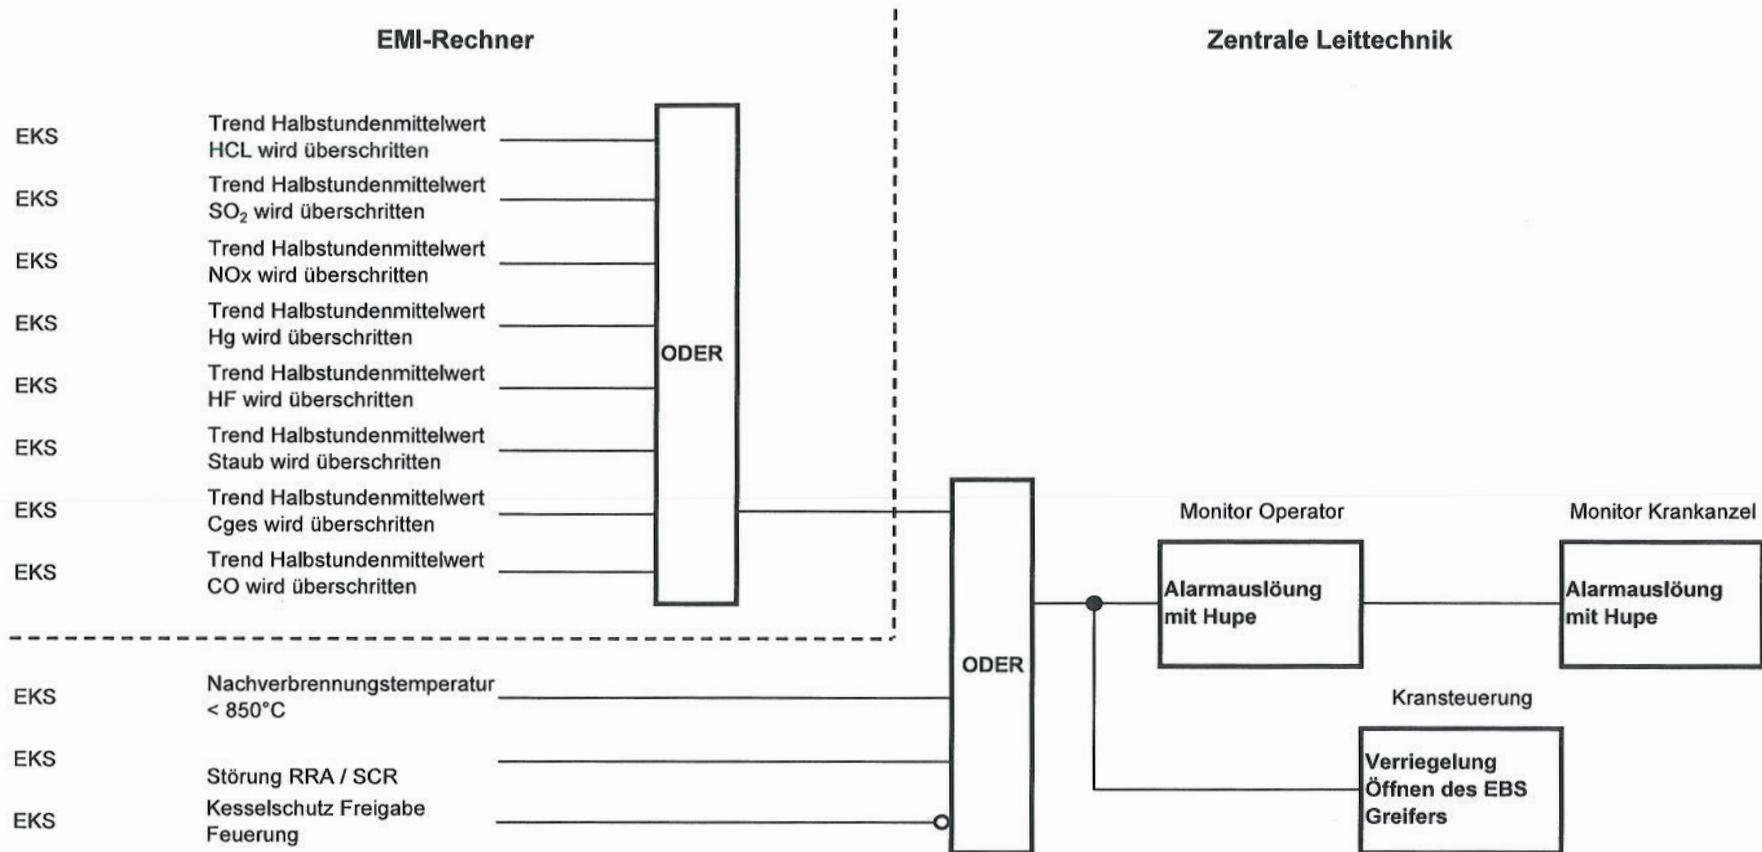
EMI-Rechner

Zentrale Leittechnik

EKS Trend Halbstundenmittelwert HCL wird überschritten

EKS Trend Halbstundenmittelwert $SO_2$ wird überschritten

EKS Trend Halbstundenmittelwert NOx wird überschritten

EKS Trend Halbstundenmittelwert Hg wird überschritten

EKS Trend Halbstundenmittelwert HF wird überschritten

EKS Trend Halbstundenmittelwert Staub wird überschritten

EKS Trend Halbstundenmittelwert Cges wird überschritten

EKS Trend Halbstundenmittelwert CO wird überschritten

ODER

EKS Nachverbrennungstemperatur < 850°C

EKS Störung RRA / SCR

EKS Kesselschutz Freigabe Feuerung

ODER

Monitor Operator

Alarmauslöung mit Hupe

Monitor Krankanzel

Alarmauslöung mit Hupe

Kransteuerung

Verriegelung Öffnen des EBS Greifers